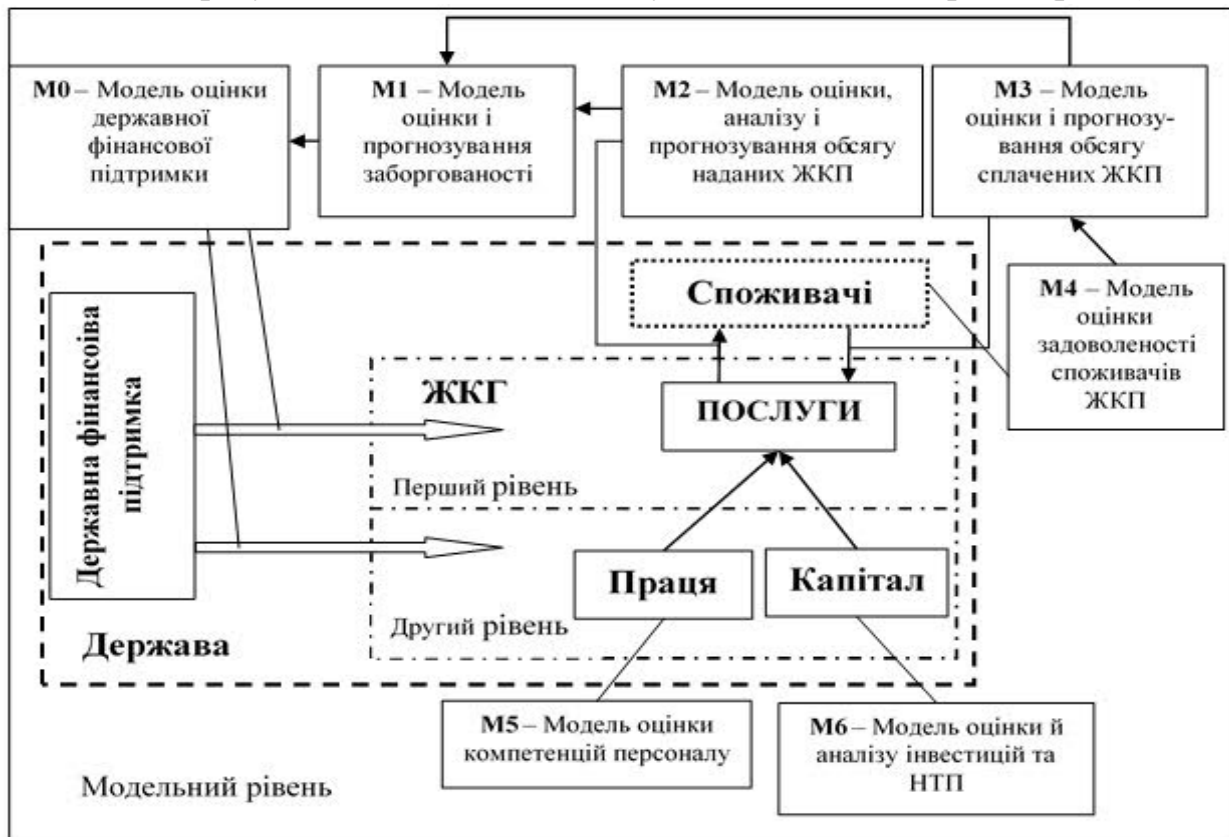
**М0** – Модель оцінки державної фінансової підтримки

**М1** – Модель оцінки і прогнозування заборгованості

**М2** – Модель оцінки, аналізу і прогнозування обсягу наданих ЖКП

**М3** – Модель оцінки і прогнозування обсягу сплачених ЖКП

**Споживачі**

**М4** – Модель оцінки задоволеності споживачів ЖКП

Державна фінансоіва підтримка

**ЖКГ**

**ПОСЛУГИ**

Перший рівень

**Праця**

**Капітал**

Другий рівень

**Держава**

**М5** – Модель оцінки компетенцій персоналу

**М6** – Модель оцінки й аналізу інвестицій та НТП

Модельний рівень